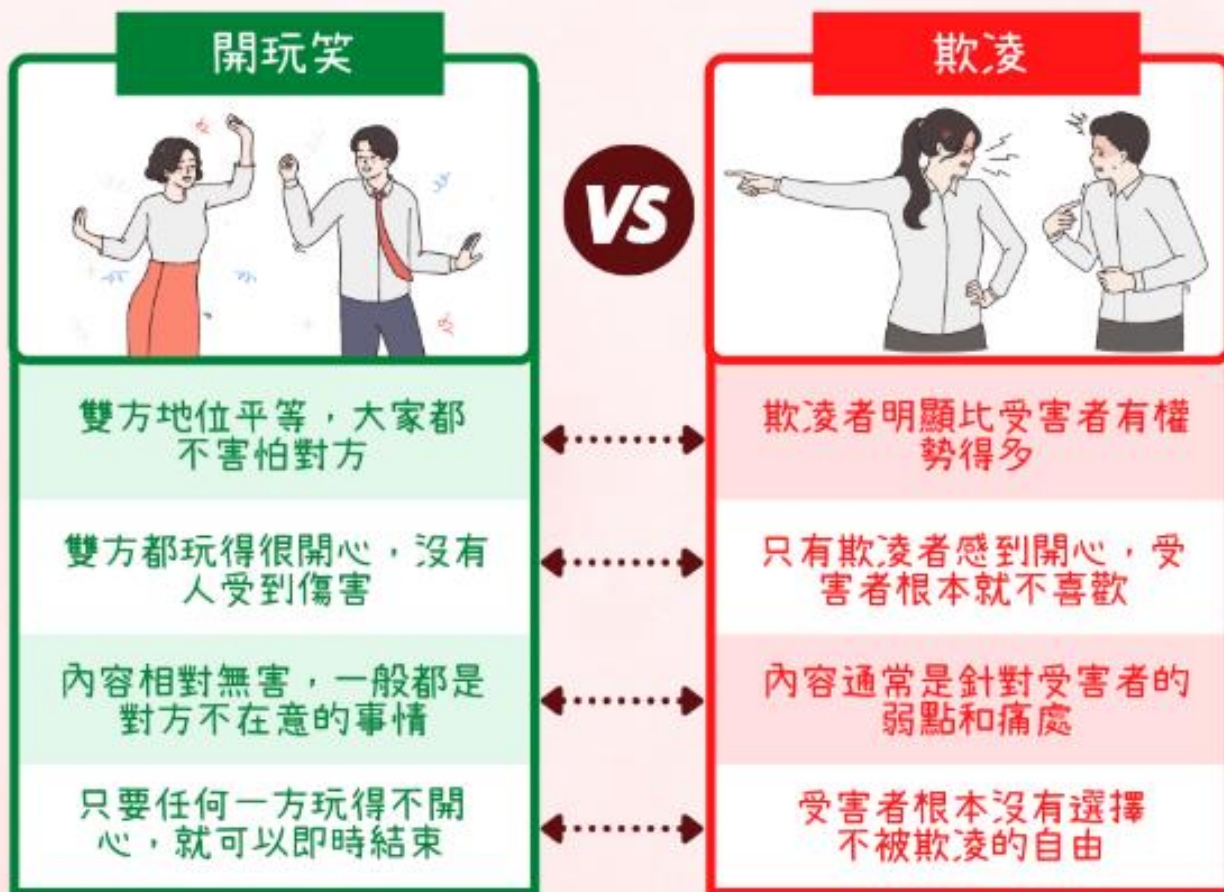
開玩笑

欺凌

VS

雙方地位平等，大家都不害怕對方

欺凌者明顯比受害者有權勢得多

雙方都玩得很開心，沒有人受到傷害

只有欺凌者感到開心，受害者根本就不喜歡

內容相對無害，一般都是對方不在意的事情

內容通常是針對受害者的弱點和痛處

只要任何一方玩得不開心，就可以即時結束

受害者根本沒有選擇不被欺凌的自由